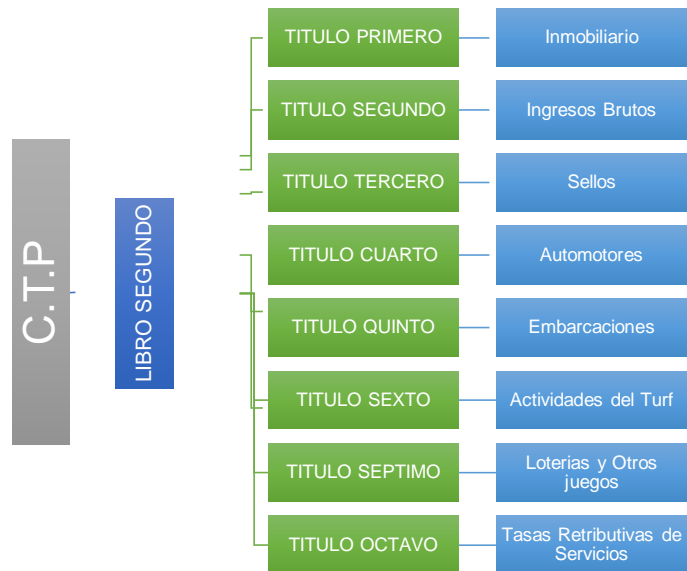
C.T.P

LIBRO SEGUNDO

TITULO PRIMERO

Inmobiliario

TITULO SEGUNDO

Ingresos Brutos

TITULO TERCERO

Sellos

TITULO CUARTO

Automotores

TITULO QUINTO

Embarcaciones

TITULO SEXTO

Actividades del Turf

TITULO SEPTIMO

Loterias y Otros juegos

TITULO OCTAVO

Tasas Retributivas de Servicios